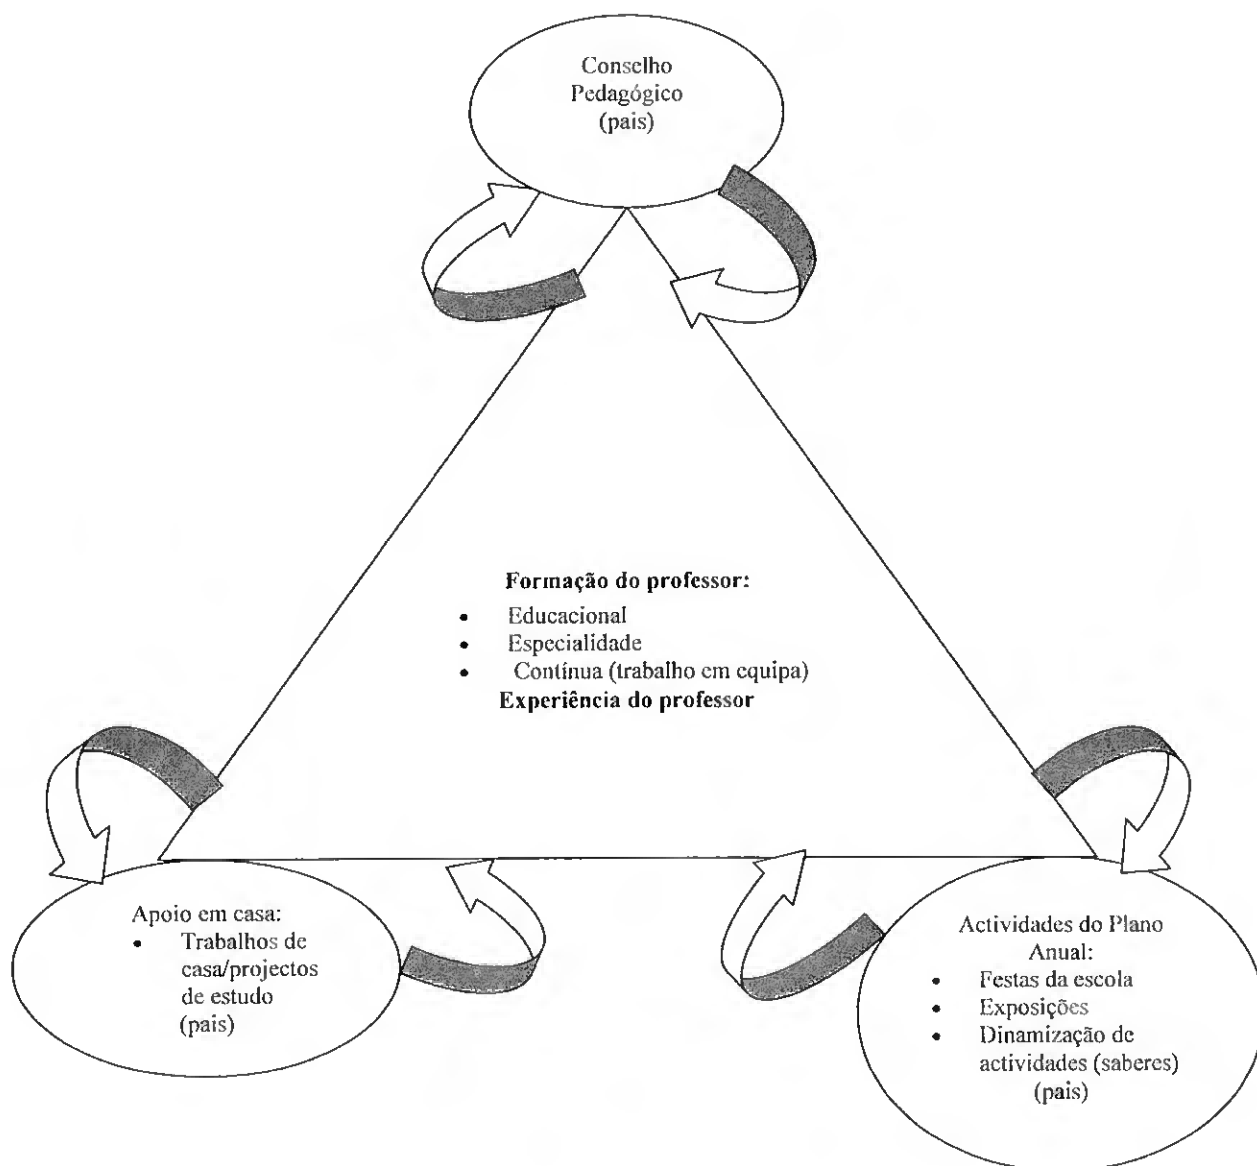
Conselho Pedagógico (pais)

Formação do professor:
- Educacional
- Especialidade
- Contínua (trabalho em equipa)

Experiência do professor

Apoio em casa:
- Trabalhos de casa/projectos de estudo (pais)

Actividades do Plano Anual:
- Festas da escola
- Exposições
- Dinamização de actividades (saberes) (pais)